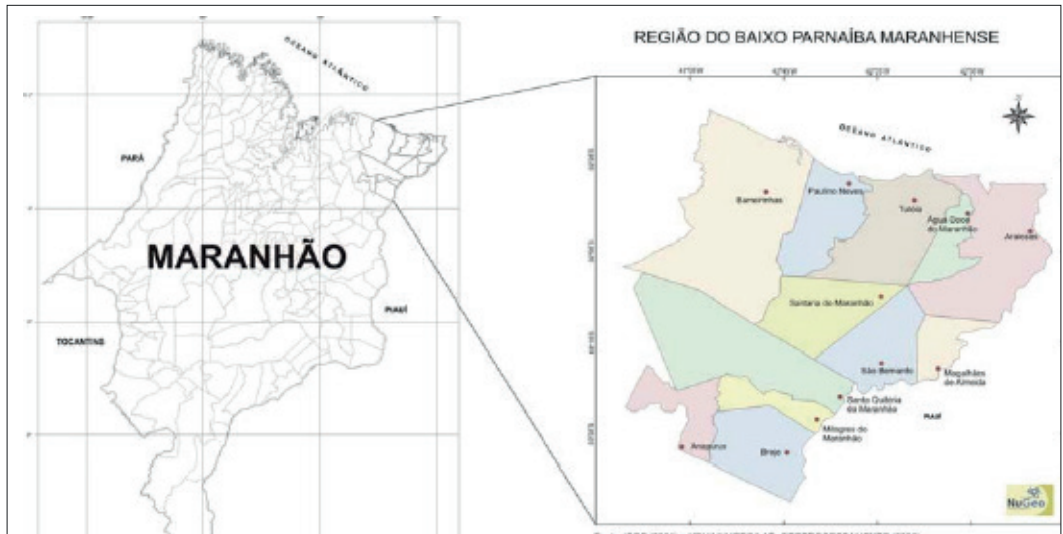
OCEANO ATLÂNTICO

PARÁ

MARANHÃO

PIAUÍ

TOCANTINS

REGIÃO DO BAIXO PARNAÍBA MARANHENSE

OCEANO ATLÂNTICO

Barreirinhas

Paulino Neves

Tutóia

Água Doce do Maranhão

Araioses

Santana do Maranhão

São Bernardo

Magalhães de Almeida

Santa Quitéria do Maranhão

Milagres do Maranhão

Anapurus

Brejo

PIAUÍ

NuGeo

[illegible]